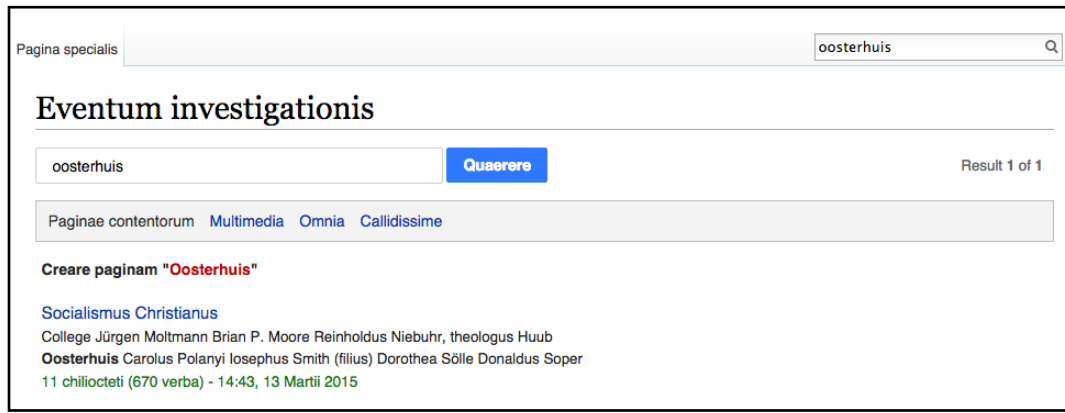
Pagina specialis

oosterhuis

Eventum investigationis

oosterhuis

Quaerere

Result 1 of 1

Paginae contentorum Multimedia Omnia Callidissime

Creare paginam "Oosterhuis"

Socialismus Christianus

College Jürgen Moltmann Brian P. Moore Reinholdus Niebuhr, theologus Huub Oosterhuis Carolus Polanyi Iosephus Smith (filius) Dorothea Sölle Donaldus Soper

11 chiliocteti (670 verba) - 14:43, 13 Martii 2015